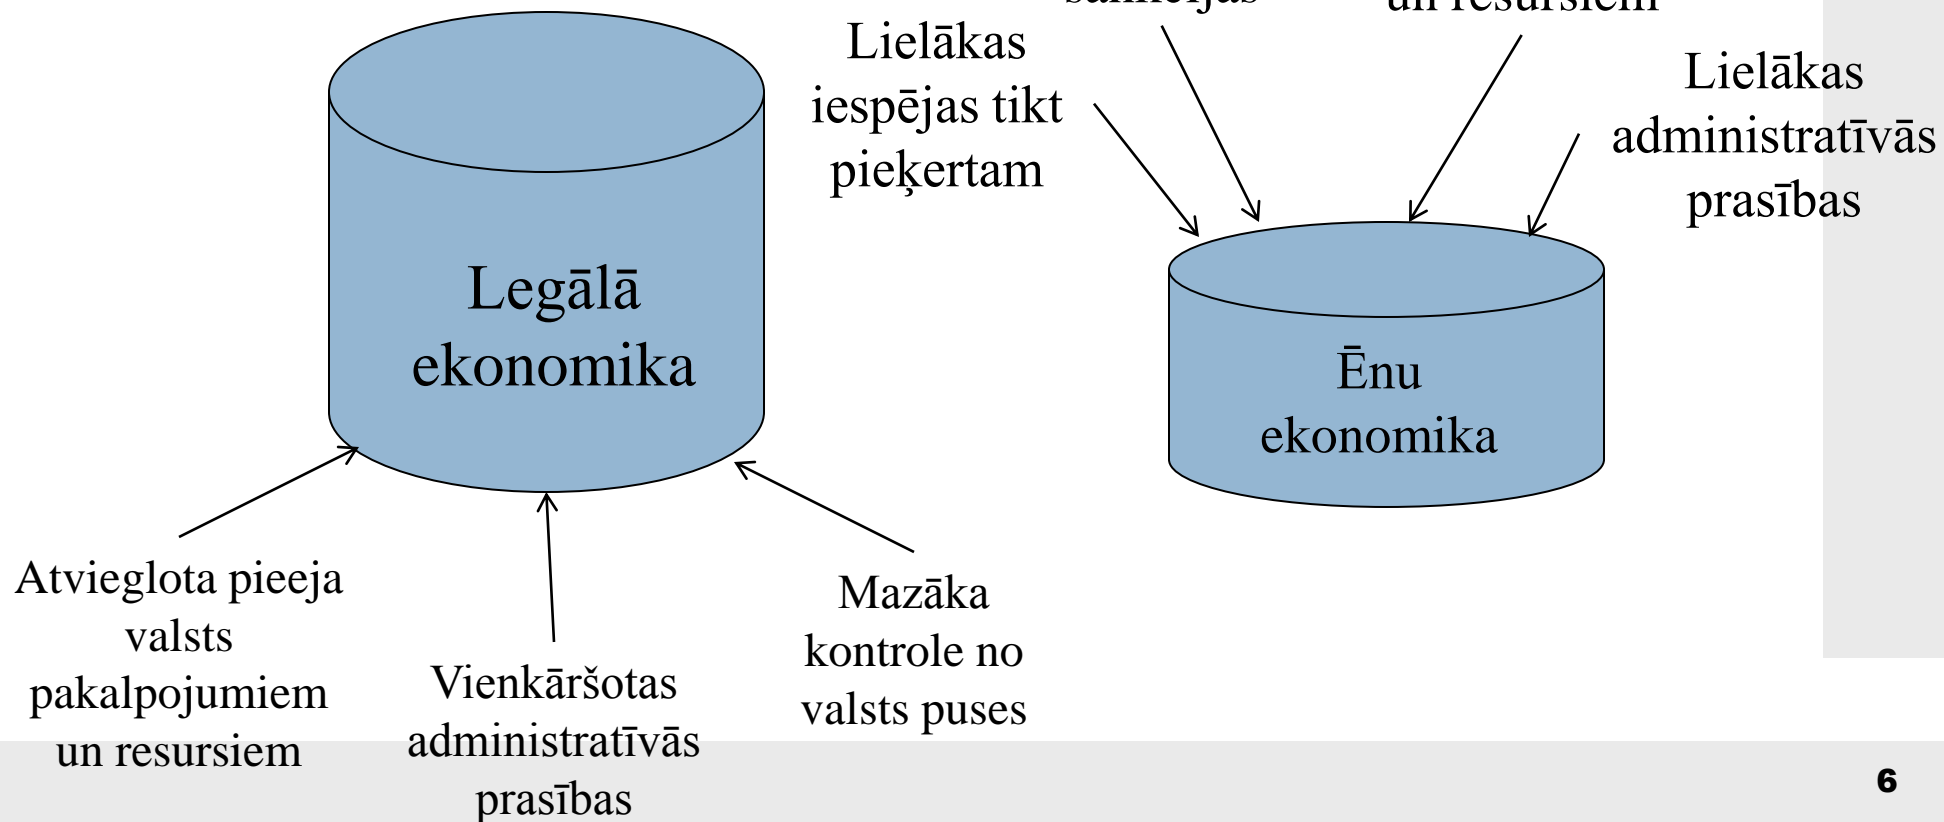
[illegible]

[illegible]

Lielākas iespējas tikt pieķertam

Lielākas administratīvās prasības

Legālā ekonomika

Ēnu ekonomika

Atvieglota pieeja valsts pakalpojumiem un resursiem

Vienkāršotas administratīvās prasības

Mazāka kontrole no valsts puses

6